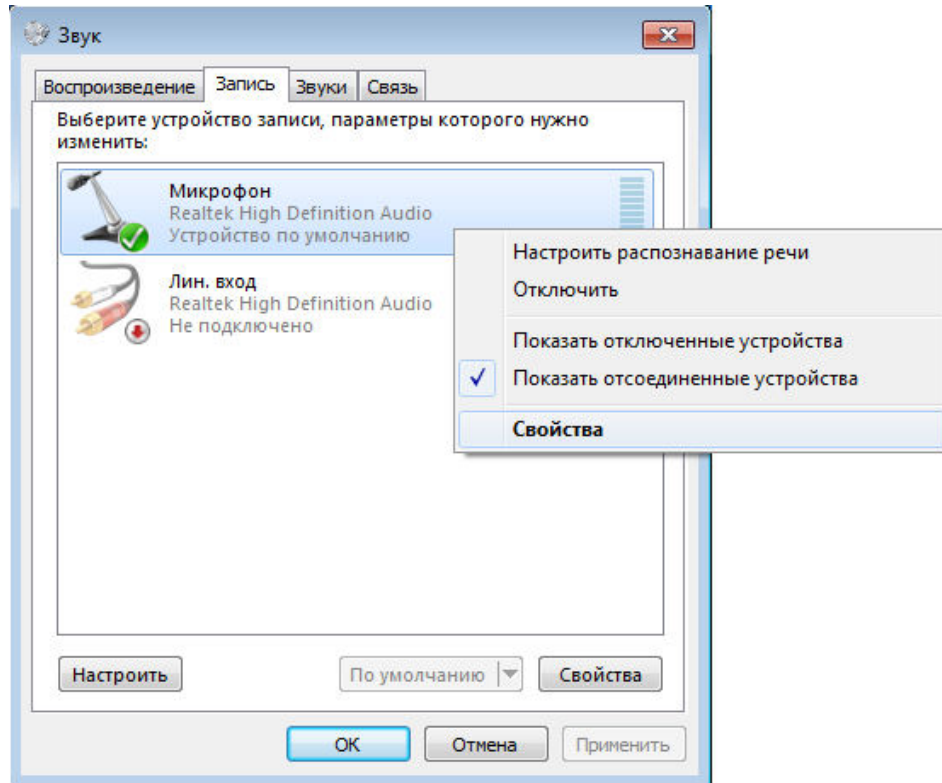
Звук

Воспроизведение | Запись | Звуки | Связь

Выберите устройство записи, параметры которого нужно изменить:

Микрофон
Realtek High Definition Audio
Устройство по умолчанию

Лин. вход
Realtek High Definition Audio
Не подключено

Настроить распознавание речи
Отключить
Показать отключенные устройства
✓ Показать отсоединенные устройства
Свойства

Настроить | По умолчанию | Свойства

OK | Отмена | Применить